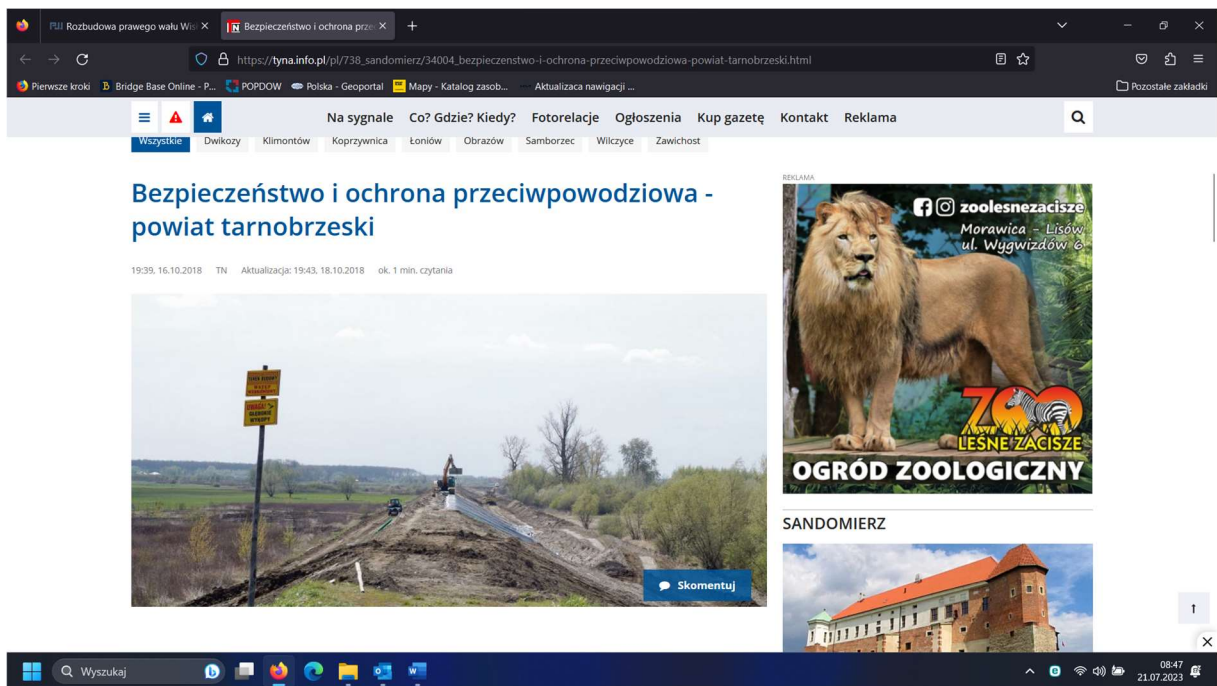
Rozbudowa prawego wału Wis ×
Bezpieczeństwo i ochrona prze ×
+
https://tyna.info.pl/pl/738_sandomierz/34004_bezpieczenstwo-i-ochrona-przeciwpowodziowa-powiat-tarnobrzeski.html
Pierwsze kroki
Bridge Base Online - P...
POPDOW
Polska - Geoportal
Mapy - Katalog zasob...
Aktualizaca nawigacji ...
Pozostałe zakładki

Na sygnale
Co? Gdzie? Kiedy?
Fotorelacje
Ogłoszenia
Kup gazetę
Kontakt
Reklama

Wszystkie
Dwikozy
Klimontów
Koprzywnica
Łoniów
Obrazów
Samborzec
Wilczyce
Zawichost

# Bezpieczeństwo i ochrona przeciwpowodziowa - powiat tarnobrzeski

19:39, 16.10.2018 TN Aktualizacja: 19:43, 18.10.2018 ok. 1 min. czytania

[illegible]
UWAGA!
GŁĘBOKIE WYKOPY

Skomentuj

REKLAMA
zoolesnezacisze
Morawica - Lisów
ul. Wygwizdów 6
ZOO
LEŚNE ZACISZE
OGRÓD ZOOLOGICZNY

SANDOMIERZ

Wyszukaj
08:47
21.07.2023